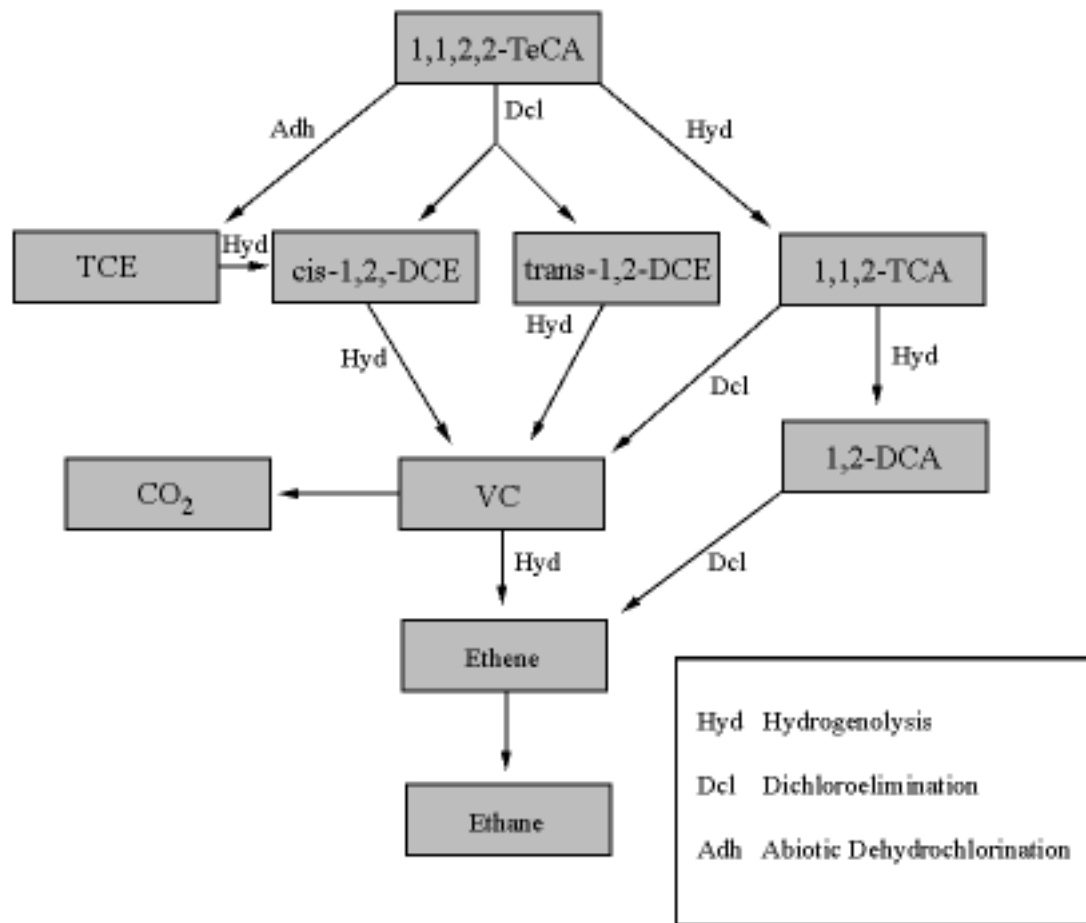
1,1,2,2-TeCA

Adh

Dcl

Hyd

TCE

Hyd

cis-1,2,-DCE

trans-1,2-DCE

1,1,2-TCA

Hyd

Hyd

Dcl

Hyd

$CO_2$

VC

1,2-DCA

Hyd

Dcl

Ethene

Ethane

Hyd Hydrogenolysis

Dcl Dichloroelimination

Adh Abiotic Dehydrochlorination